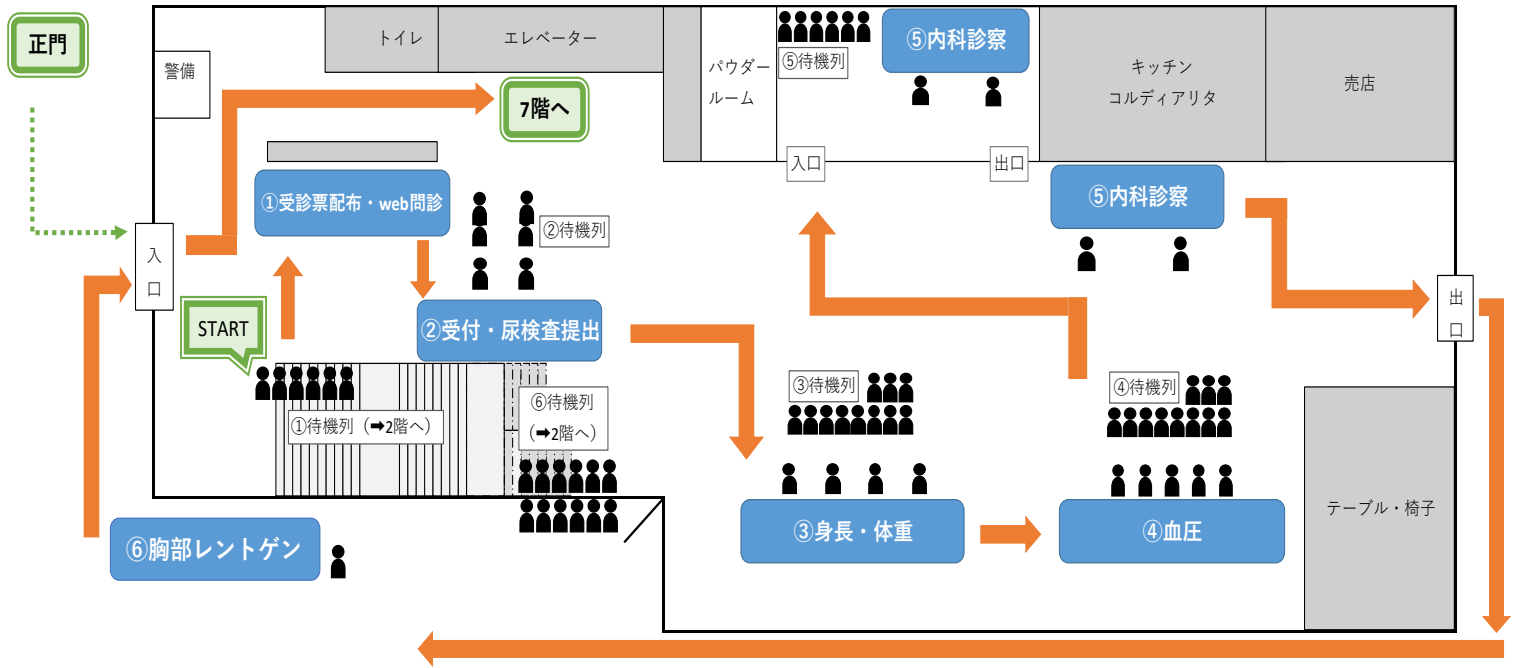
正門

トイレ

エレベーター

警備

パウダールーム

⑤待機列

⑤内科診察

キッチン
コルディアリタ

売店

7階へ

入口

出口

①受診票配布・web問診

②待機列

⑤内科診察

入口

START

②受付・尿検査提出

出口

③待機列

④待機列

①待機列（➡2階へ）

⑥待機列（➡2階へ）

テーブル・椅子

③身長・体重

④血圧

⑥胸部レントゲン